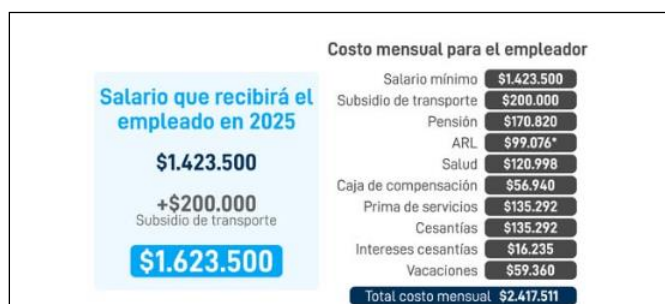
Salario que recibirá el empleado en 2025

$1.423.500

+$200.000
Subsidio de transporte

$1.623.500

Costo mensual para el empleador

| | |
|---|---|
| Salario mínimo | $1.423.500 |
| Subsidio de transporte | $200.000 |
| Pensión | $170.820 |
| ARL | $99.076* |
| Salud | $120.998 |
| Caja de compensación | $56.940 |
| Prima de servicios | $135.292 |
| Cesantías | $135.292 |
| Intereses cesantías | $16.235 |
| Vacaciones | $59.360 |
| Total costo mensual | $2.417.511 |